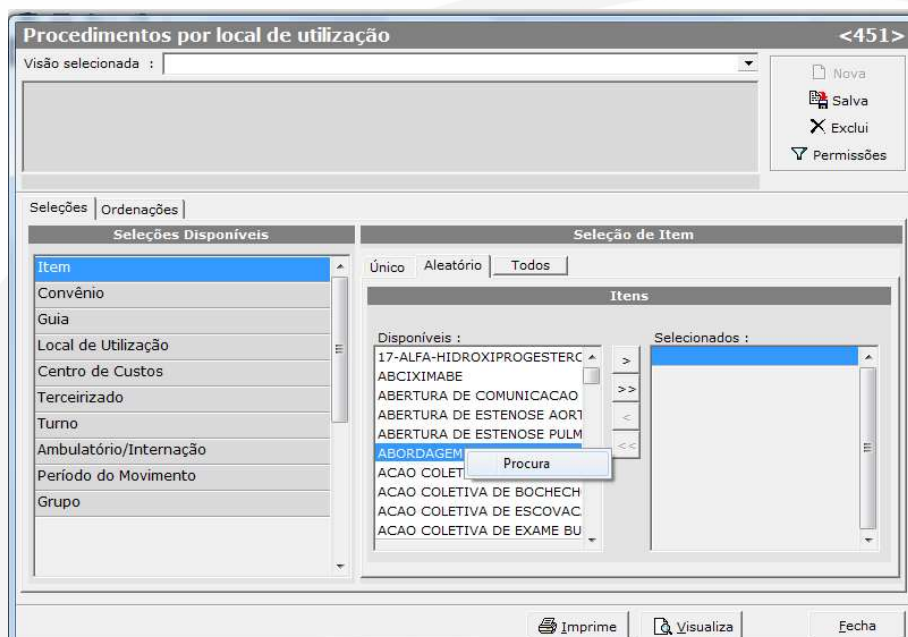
Procedimentos por local de utilização <451>

Visão selecionada :

Nova
Salva
Exclui
Permissões

Seleções | Ordenações

Seleções Disponíveis

Item
Convênio
Guia
Local de Utilização
Centro de Custos
Terceirizado
Turno
Ambulatório/Internação
Período do Movimento
Grupo

Seleção de Item

Único | Aleatório | Todos

Itens

Disponíveis :
17-ALFA-HIDROXIPROGESTERC
ABCIXIMABE
ABERTURA DE COMUNICACAO
ABERTURA DE ESTENOSE AORT
ABERTURA DE ESTENOSE PULM
ABORDAGEM
ACAO COLET
ACAO COLETIVA DE BOCHECH
ACAO COLETIVA DE ESCOVAC
ACAO COLETIVA DE EXAME BU

Procura

>
>>
<
<<

Selecionados :

Imprime | Visualiza | Fecha